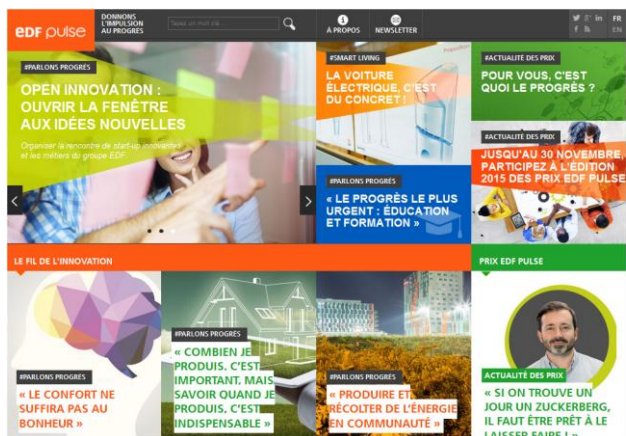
EDF pulse

DONNONS L'IMPULSION AU PROGRÈS

Tapez un mot clé...

À PROPOS

NEWSLETTER

FR
EN

#PARLONS PROGRÈS

OPEN INNOVATION : OUVRIR LA FENÊTRE AUX IDÉES NOUVELLES

Organiser la rencontre de start-up innovantes et les métiers du groupe EDF.

#SMART LIVING

LA VOITURE ÉLECTRIQUE, C'EST DU CONCRET !

#ACTUALITÉ DES PRIX

POUR VOUS, C'EST QUOI LE PROGRÈS ?

#ACTUALITÉ DES PRIX

JUSQU'AU 30 NOVEMBRE, PARTICIPEZ À L'ÉDITION 2015 DES PRIX EDF PULSE

#PARLONS PROGRÈS

« LE PROGRÈS LE PLUS URGENT : ÉDUCATION ET FORMATION »

LE FIL DE L'INNOVATION

PRIX EDF PULSE

#PARLONS PROGRÈS

« LE CONFORT NE SUFFIRA PAS AU BONHEUR »

#PARLONS PROGRÈS

« COMBIEN JE PRODUIS, C'EST IMPORTANT, MAIS SAVOIR QUAND JE PRODUIS, C'EST INDISPENSABLE »

#PARLONS PROGRÈS

« PRODUIRE ET RÉCOLTER DE L'ÉNERGIE EN COMMUNAUTÉ »

ACTUALITÉ DES PRIX

« SI ON TROUVE UN JOUR UN ZUCKERBERG, IL FAUT ÊTRE PRÊT À LE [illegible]